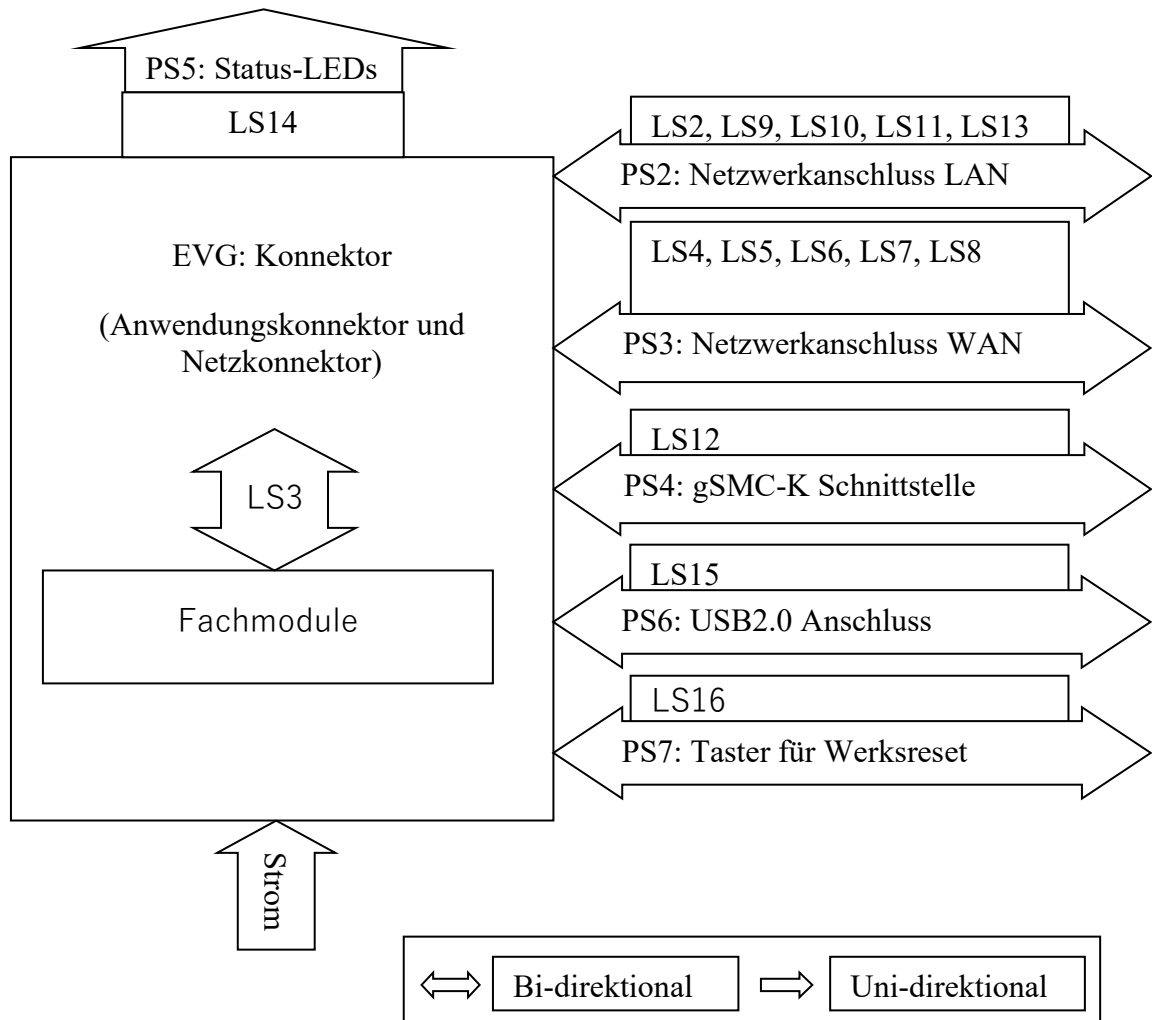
PS5: Status-LEDs

LS14

LS2, LS9, LS10, LS11, LS13

PS2: Netzwerkanschluss LAN

EVG: Konnektor

(Anwendungskonnektor und Netzkonnektor)

LS4, LS5, LS6, LS7, LS8

PS3: Netzwerkanschluss WAN

LS3

LS12

PS4: gSMC-K Schnittstelle

Fachmodule

LS15

PS6: USB2.0 Anschluss

LS16

PS7: Taster für Werksreset

Strom

Bi-direktional

Uni-direktional